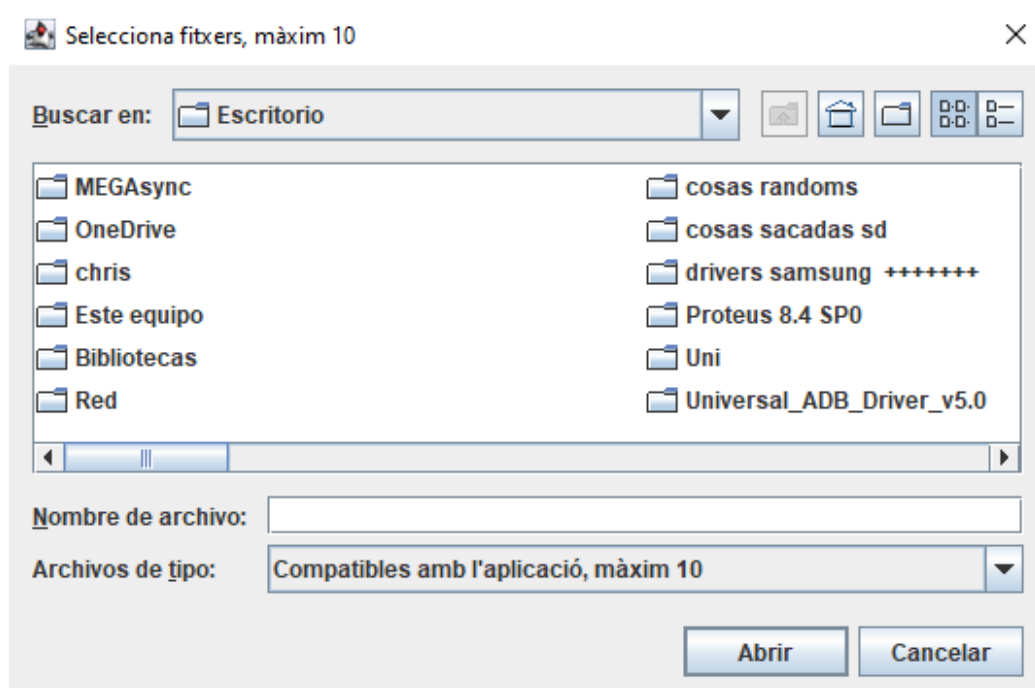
Selecciona fitxers, màxim 10

×

Buscar en: Escritorio

MEGAsync
OneDrive
chris
Este equipo
Bibliotecas
Red

cosas randoms
cosas sacadas sd
drivers samsung +++++++
Proteus 8.4 SP0
Uni
Universal_ADB_Driver_v5.0

Nombre de archivo:

Archivos de tipo: Compatibles amb l'aplicació, màxim 10

Abrir Cancelar